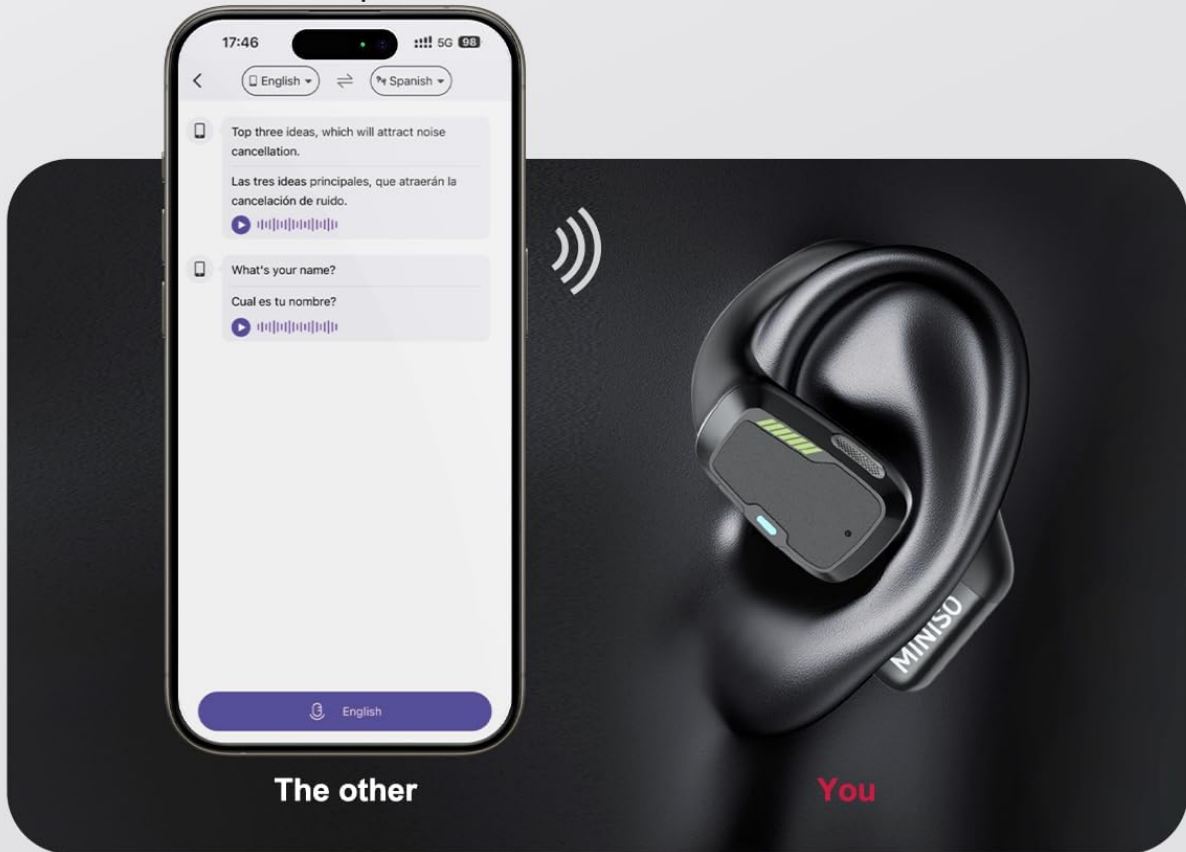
17:46

5G 98

English

Spanish

Top three ideas, which will attract noise cancellation.

Las tres ideas principales, que atraerán la cancelación de ruido.

What's your name?

Cual es tu nombre?

English

MINISO

The other

You